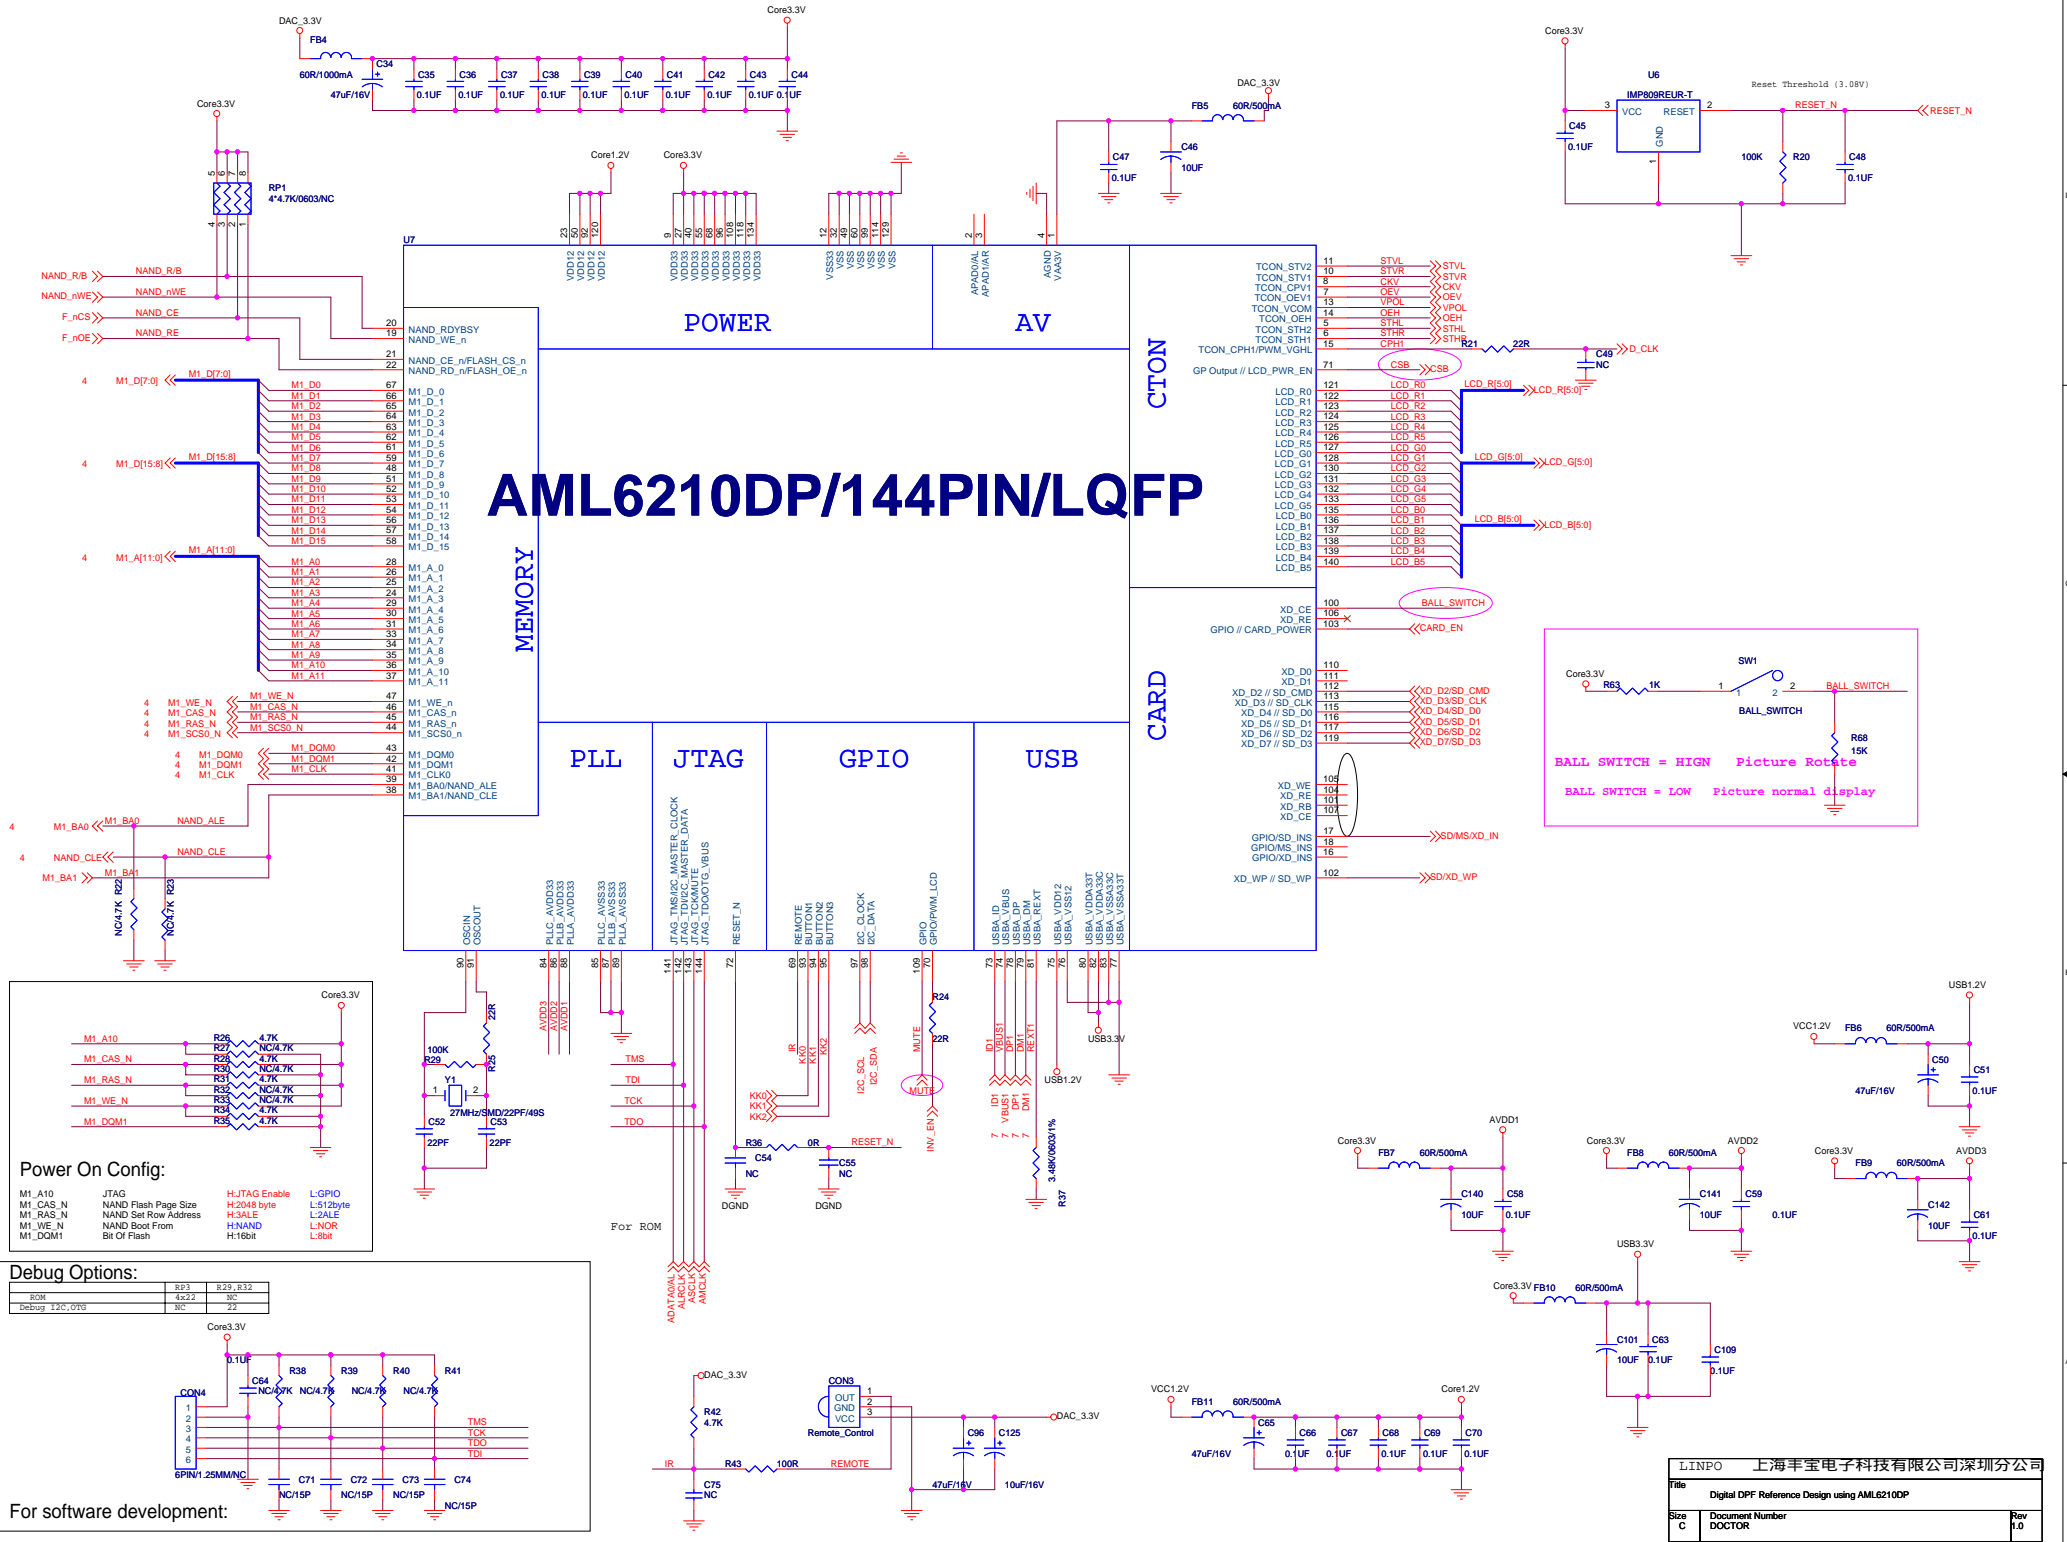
AML6210DP/144PIN/LQFP

POWER
AV
CTON
MEMORY
CARD
PLL
JTAG
GPIO
USB

DAC_3.3V
FB4
60R/1000mA
C34
47uF/16V
C35 C36 C37 C38 C39 C40 C41 C42 C43 C44
0.1UF 0.1UF 0.1UF 0.1UF 0.1UF 0.1UF 0.1UF 0.1UF 0.1UF 0.1UF
Core3.3V

Core3.3V
RP1
4*4.7K/0603/NC

Core1.2V
Core3.3V

DAC_3.3V
FB5 60R/500mA
C47 0.1UF
C46 10UF

Core3.3V
U6
IMP809REUR-T
VCC RESET GND
Reset Threshold (3.08V)
RESET_N
RESET_N
C45 0.1UF
100K R20
C48 0.1UF

U7
NAND_R/B NAND_R/B
NAND_nWE NAND_nWE
F_nCS NAND_CE
F_nOE NAND_RE
NAND_RDYBSY
NAND_WE_n
NAND_CE_n/FLASH_CS_n
NAND_RD_n/FLASH_OE_n

4 M1_D[7:0]
M1_D[7:0]
M1_D0 … M1_D15
4 M1_D[15:8]
M1_D[15:8]
4 M1_A[11:0]
M1_A[11:0]
M1_A0 … M1_A11
4 M1_WE_N
4 M1_CAS_N
4 M1_RAS_N
4 M1_SCS0_N
4 M1_DQM0
4 M1_DQM1
4 M1_CLK
M1_BA0/NAND_ALE
M1_BA1/NAND_CLE
4 M1_BA0 NAND_ALE
4 NAND_CLE NAND_CLE
M1_BA1 M1_BA1
R22 NC/4.7K
R23 NC/4.7K

TCON_STV2 TCON_STV1 TCON_CPV1 TCON_OEV1 TCON_VCOM TCON_OEH TCON_STH2 TCON_STH1
TCON_CPH1/PWM_VGHL
GP Output // LCD_PWR_EN
STVL STVR CKV OEV VPOL OEH STHL STHR CPH1
R21 22R
C49 NC
D_CLK
CSB
LCD_R0 … LCD_R5
LCD_G0 … LCD_G5
LCD_B0 … LCD_B5
LCD_R[5:0]
LCD_G[5:0]
LCD_B[5:0]
XD_CE
XD_RE
GPIO // CARD_POWER
BALL_SWITCH
CARD_EN
XD_D0 XD_D1
XD_D2 // SD_CMD
XD_D3 // SD_CLK
XD_D4 // SD_D0
XD_D5 // SD_D1
XD_D6 // SD_D2
XD_D7 // SD_D3
XD_D2/SD_CMD
XD_D3/SD_CLK
XD_D4/SD_D0
XD_D5/SD_D1
XD_D6/SD_D2
XD_D7/SD_D3
XD_WE XD_RE XD_RB XD_CE
GPIO/SD_INS
GPIO/MS_INS
GPIO/XD_INS
SD/MS/XD_IN
XD_WP // SD_WP
SD/XD_WP

Core3.3V
R63 1K
SW1
BALL_SWITCH
BALL_SWITCH
R68 15K
BALL SWITCH = HIGN Picture Rotate
BALL SWITCH = LOW Picture normal display

OSCIN OSCOUT
PLLC_AVDD33 PLLB_AVDD33 PLLA_AVDD33
PLLC_AVSS33 PLLB_AVSS33 PLLA_AVSS33
JTAG_TMS/I2C_MASTER_CLOCK
JTAG_TDI/I2C_MASTER_DATA
JTAG_TCK/MUTE
JTAG_TDO/OTG_VBUS
RESET_N
REMOTE BUTTON1 BUTTON2 BUTTON3
I2C_CLOCK I2C_DATA
GPIO GPIO/PWM_LCD
USBA_ID USBA_VBUS USBA_DP USBA_DM USBA_REXT
USBA_VDD12 USBA_VSS12
USBA_VDDA33T USBA_VDDA33C USBA_VSSA33C USBA_VSSA33T

Core3.3V
M1_A10 R26 4.7K
R27 NC/4.7K
M1_CAS_N R28 4.7K
R30 NC/4.7K
M1_RAS_N R31 4.7K
R32 NC/4.7K
M1_WE_N R33 NC/4.7K
R34 4.7K
M1_DQM1 R35 4.7K

Power On Config:
| M1_A10 | JTAG | H:JTAG Enable | L:GPIO |
| M1_CAS_N | NAND Flash Page Size | H:2048 byte | L:512byte |
| M1_RAS_N | NAND Set Row Address | H:3ALE | L:2ALE |
| M1_WE_N | NAND Boot From | H:NAND | L:NOR |
| M1_DQM1 | Bit Of Flash | H:16bit | L:8bit |

Debug Options:
| | RP3 | R29,R32 |
|---|---|---|
| ROM | 4x22 | NC |
| Debug I2C,OTG | NC | 22 |

100K R29
R25 22R
Y1 27MHz/SMD/22PF/49S
C52 22PF
C53 22PF
AVDD3 AVDD2 AVDD1
TMS TDI TCK TDO
For ROM
ADATA0/AL ALRCLK ASCLK AMCLK
R36 0R RESET_N
C54 NC
C55 NC
DGND DGND
IR KK0 KK1 KK2
KK0 KK1 KK2
I2C_SCL I2C_SDA
R24 22R
MUTE
MUTE
INV_EN
ID1 VBUS1 DP1 DM1 REXT1
USB1.2V
3.48K/0603/1%
R37
USB3.3V

USB1.2V
VCC1.2V FB6 60R/500mA
C50 47uF/16V
C51 0.1UF
Core3.3V FB7 60R/500mA AVDD1
C140 10UF
C58 0.1UF
Core3.3V FB8 60R/500mA AVDD2
C141 10UF
C59 0.1UF
Core3.3V FB9 60R/500mA AVDD3
C142 10UF
C61 0.1UF
USB3.3V
Core3.3V FB10 60R/500mA
C101 10UF
C63 0.1UF
C109 0.1UF

Core3.3V
0.1UF
C64 NC/4.7K
R38 NC/4.7K
R39 NC/4.7K
R40 NC/4.7K
R41
CON4
6PIN/1.25MM/NC
TMS TCK TDO TDI
C71 NC/15P
C72 NC/15P
C73 NC/15P
C74 NC/15P
For software development:

DAC_3.3V
R42 4.7K
CON3
OUT GND VCC
Remote_Control
DAC_3.3V
C96 47uF/16V
C125 10uF/16V
IR R43 100R REMOTE
C75 NC

VCC1.2V FB11 60R/500mA
C65 47uF/16V
C66 0.1UF
C67 0.1UF
C68 0.1UF
C69 0.1UF
C70 0.1UF
Core1.2V

LINPO 上海丰宝电子科技有限公司深圳分公司
Title
Digital DPF Reference Design using AML6210DP
Size C
Document Number DOCTOR
Rev 1.0